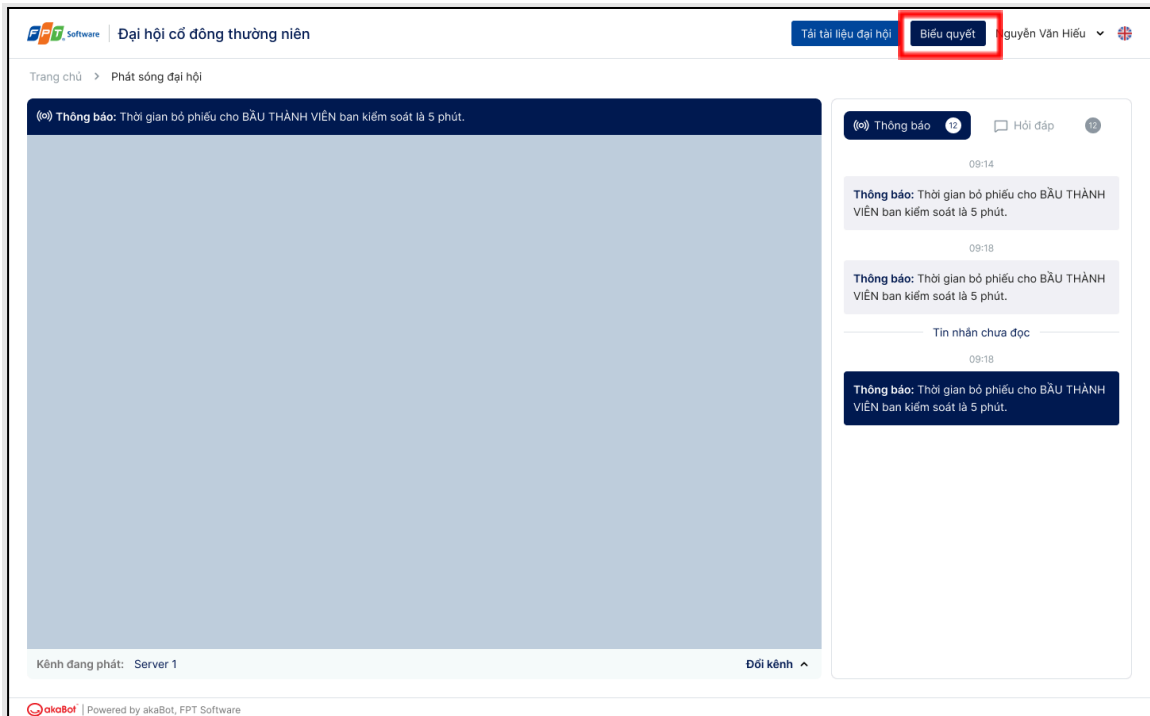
FPT Software | Đại hội cổ đông thường niên

Tải tài liệu đại hội | Biểu quyết | Nguyễn Văn Hiếu

Trang chủ > Phát sóng đại hội

Thông báo: Thời gian bỏ phiếu cho BẦU THÀNH VIÊN ban kiểm soát là 5 phút.

Kênh đang phát: Server 1

Đổi kênh

Thông báo 12 | Hỏi đáp 12

09:14

Thông báo: Thời gian bỏ phiếu cho BẦU THÀNH VIÊN ban kiểm soát là 5 phút.

09:18

Thông báo: Thời gian bỏ phiếu cho BẦU THÀNH VIÊN ban kiểm soát là 5 phút.

Tin nhắn chưa đọc

09:18

Thông báo: Thời gian bỏ phiếu cho BẦU THÀNH VIÊN ban kiểm soát là 5 phút.

akaBot | Powered by akaBot, FPT Software